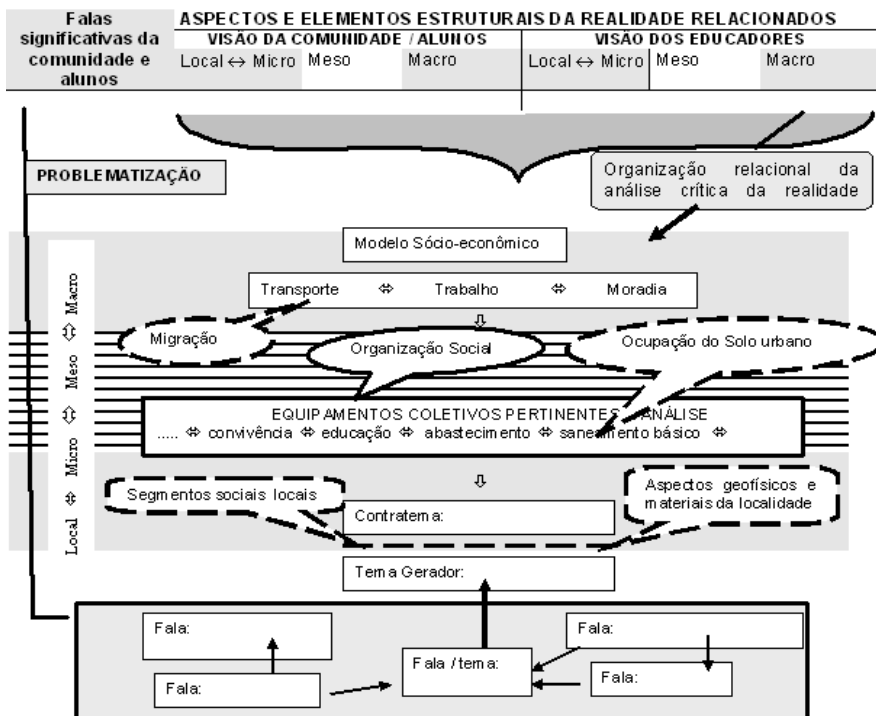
| Falas significativas da comunidade e alunos | ASPECTOS E ELEMENTOS ESTRUTURAIS DA REALIDADE RELACIONADOS | | | | | |
|---|---|---|---|---|---|---|
| | VISÃO DA COMUNIDADE / ALUNOS | | | VISÃO DOS EDUCADORES | | |
| | Local ↔ Micro | Meso | Macro | Local ↔ Micro | Meso | Macro |

PROBLEMATIZAÇÃO

Organização relacional da análise crítica da realidade

Modelo Sócio-econômico

Transporte ⇔ Trabalho ⇔ Moradia

Macro ⇕ Meso ⇕ Micro ⇔ Local

Migração

Organização Social

Ocupação do Solo urbano

EQUIPAMENTOS COLETIVOS PERTINENTES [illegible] ANÁLISE
..... ⇔ convivência ⇔ educação ⇔ abastecimento ⇔ sane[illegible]ento básico ⇔

⇩

Segmentos sociais locais

Aspectos geofísicos e materiais da localidade

Contratema:

Tema Gerador:

Fala:

Fala:

Fala / tema:

Fala:

Fala: